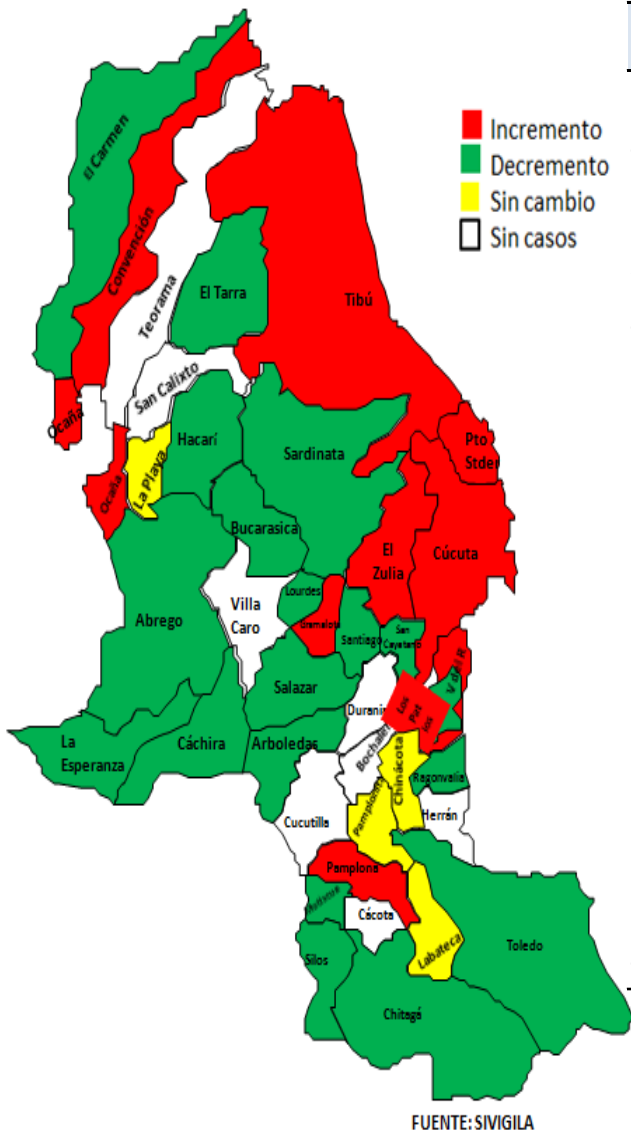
Incremento
Decremento
Sin cambio
Sin casos

El Carmen
Convención
Teorama
El Tarra
Tibú
San Calixto
Ocaña
Hacarí
Sardinata
Pto Stder
Ocaña
La Playa
Bucarasica
El Zulia
Cúcuta
Abrego
Villa Caro
Lourdes
Gramalote
Santiago
San Cayetano
V del R
Salazar
Durania
Los Patios
La Esperanza
Cáchira
Arboledas
Bochalema
Chinácota
Ragonvalia
Cucutilla
Pamplonita
Herrán
Pamplona
Mutiscua
Cácota
Silos
Labateca
Toledo
Chitagá

FUENTE: SIVIGILA